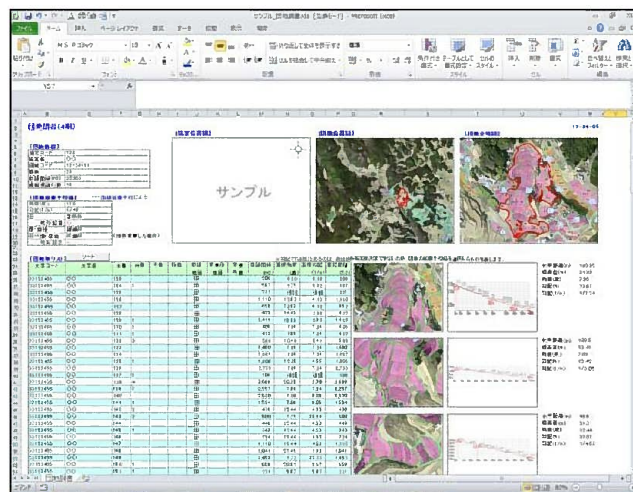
サンプル_団地調書.xls [互換モード] - Microsoft Excel

ファイル ホーム 挿入 ページレイアウト 数式 データ 校閲 表示 開発

貼り付け クリップボード フォント 配置 折り返して全体を表示する セルを結合して中央揃え 数値 条件付き書式 テーブルとして書式設定 セルのスタイル スタイル 挿入 削除 書式 セル 並べ替えとフィルター 検索と選択 編集

MS Pゴシック 11

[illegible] 調書（4機）

サンプル

シート1